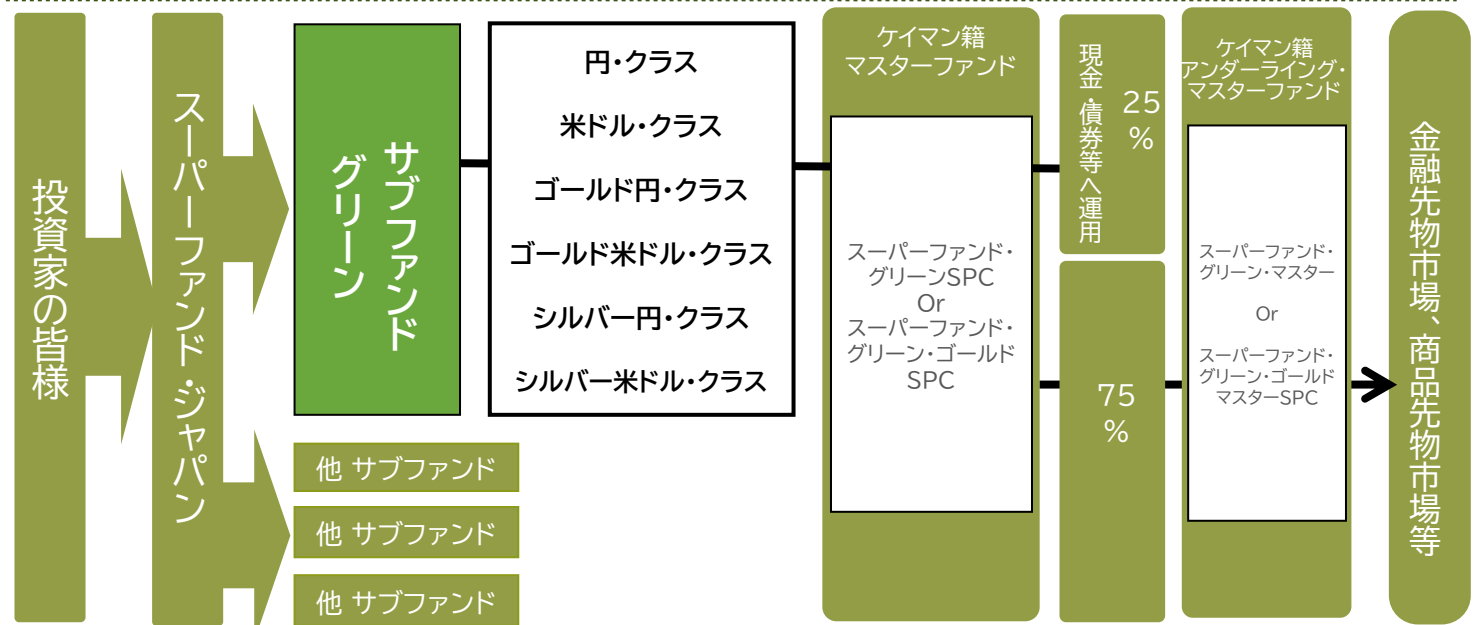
投資家の皆様

スーパーファンド・ジャパン

サブファンド グリーン

円・クラス

米ドル・クラス

ゴールド円・クラス

ゴールド米ドル・クラス

シルバー円・クラス

シルバー米ドル・クラス

他 サブファンド

他 サブファンド

他 サブファンド

ケイマン籍 マスターファンド

スーパーファンド・グリーンSPC Or スーパーファンド・グリーン・ゴールドSPC

現金・債券等へ運用 25％

75％

ケイマン籍 アンダーライング・マスターファンド

スーパーファンド・グリーン・マスター Or スーパーファンド・グリーン・ゴールドマスターSPC

金融先物市場、商品先物市場等